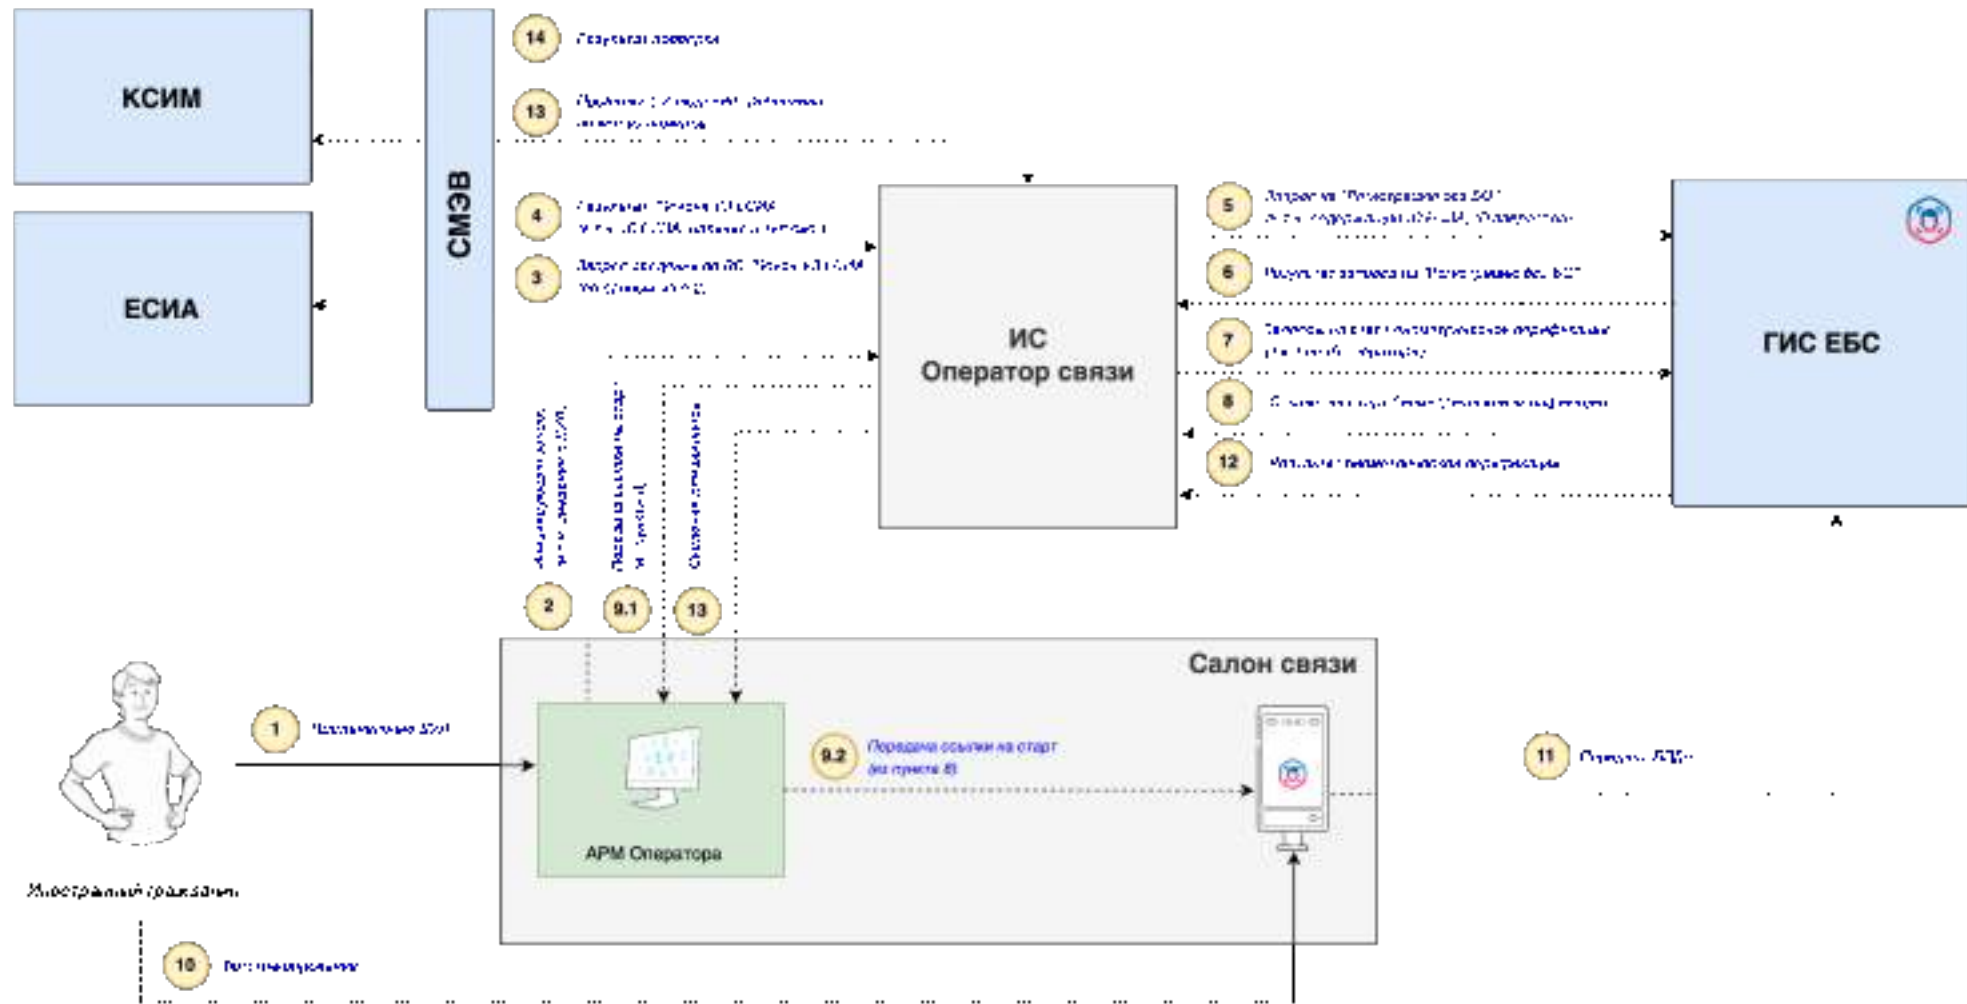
КСИМ

ЕСИА

СМЭВ

14 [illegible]

13 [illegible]

4 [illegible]

3 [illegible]

ИС
Оператор связи

5 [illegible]

6 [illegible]

7 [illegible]

8 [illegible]

12 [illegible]

ГИС ЕБС

2 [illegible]

9.1 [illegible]

13 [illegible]

Салон связи

1 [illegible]

АРМ Оператора

9.2 Передача ссылки на старт (из пункта 8)

11 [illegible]

Иностранный гражданин

10 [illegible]